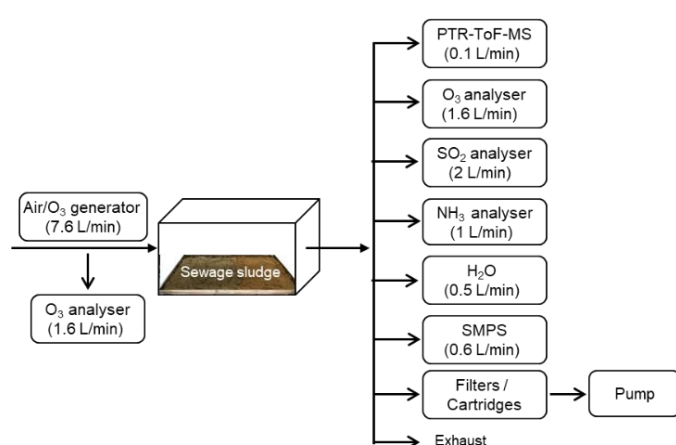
Air/$O_3$ generator (7.6 L/min)

$O_3$ analyser (1.6 L/min)

Sewage sludge

PTR-ToF-MS (0.1 L/min)

$O_3$ analyser (1.6 L/min)

$SO_2$ analyser (2 L/min)

$NH_3$ analyser (1 L/min)

$H_2O$ (0.5 L/min)

SMPS (0.6 L/min)

Filters / Cartridges

Pump

Exhaust